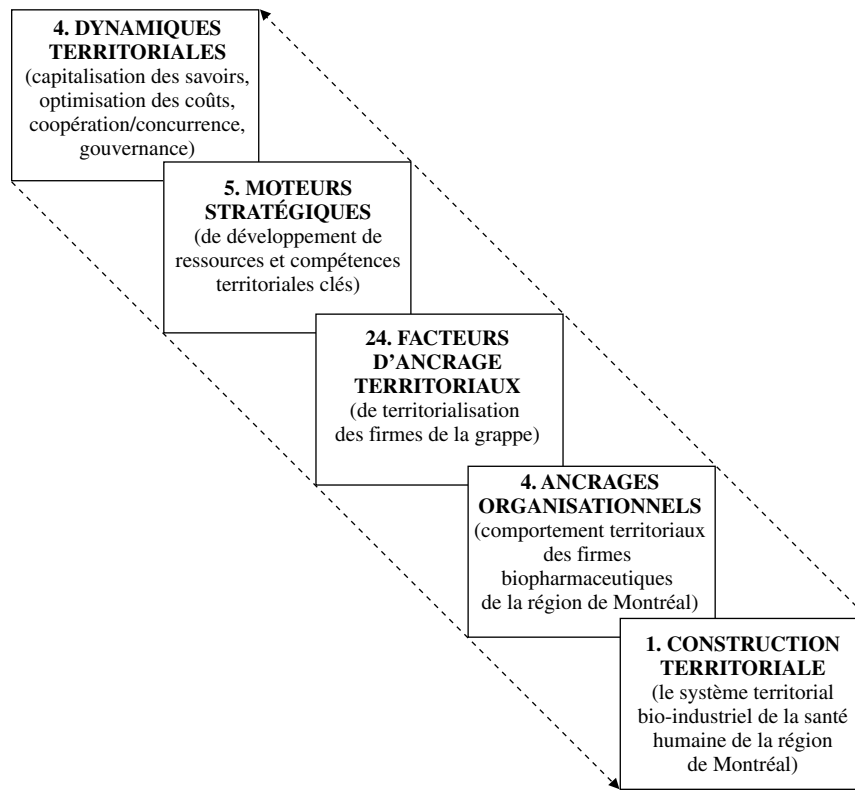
4. DYNAMIQUES TERRITORIALES
(capitalisation des savoirs, optimisation des coûts, coopération/concurrence, gouvernance)

5. MOTEURS STRATÉGIQUES
(de développement de ressources et compétences territoriales clés)

24. FACTEURS D'ANCRAGE TERRITORIAUX
(de territorialisation des firmes de la grappe)

4. ANCRAGES ORGANISATIONNELS
(comportement territoriaux des firmes biopharmaceutiques de la région de Montréal)

1. CONSTRUCTION TERRITORIALE
(le système territorial bio-industriel de la santé humaine de la région de Montréal)